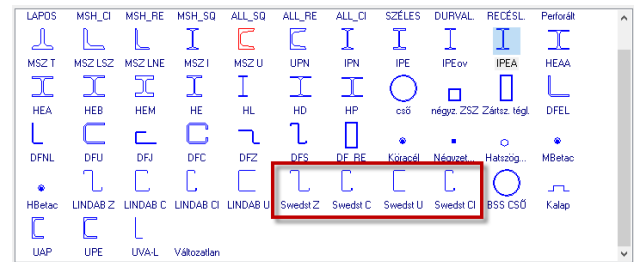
| LAPOS | MSH_CI | MSH_RE | MSH_SQ | ALL_SQ | ALL_RE | ALL_CI | SZÉLES | DURVAL. | RECÉSL. | Perforált |
|---|---|---|---|---|---|---|---|---|---|---|
| MSZ T | MSZ LSZ | MSZ LNE | MSZ I | MSZ U | UPN | IPN | IPE | IPEov | IPEA | HEAA |
| HEA | HEB | HEM | HE | HL | HD | HP | cső | négyz. ZSZ | Zártsz. tégl. | DFEL |
| DFNL | DFU | DFJ | DFC | DFZ | DFS | DF_RE | Köracél | Négyzet... | Hatszög... | MBetac |
| HBetac | LINDAB Z | LINDAB C | LINDAB CI | LINDAB U | Swedst Z | Swedst C | Swedst U | Swedst CI | BSS CSŐ | Kalap |
| UAP | UPE | UVA-L | Változatlan | | | | | | | |